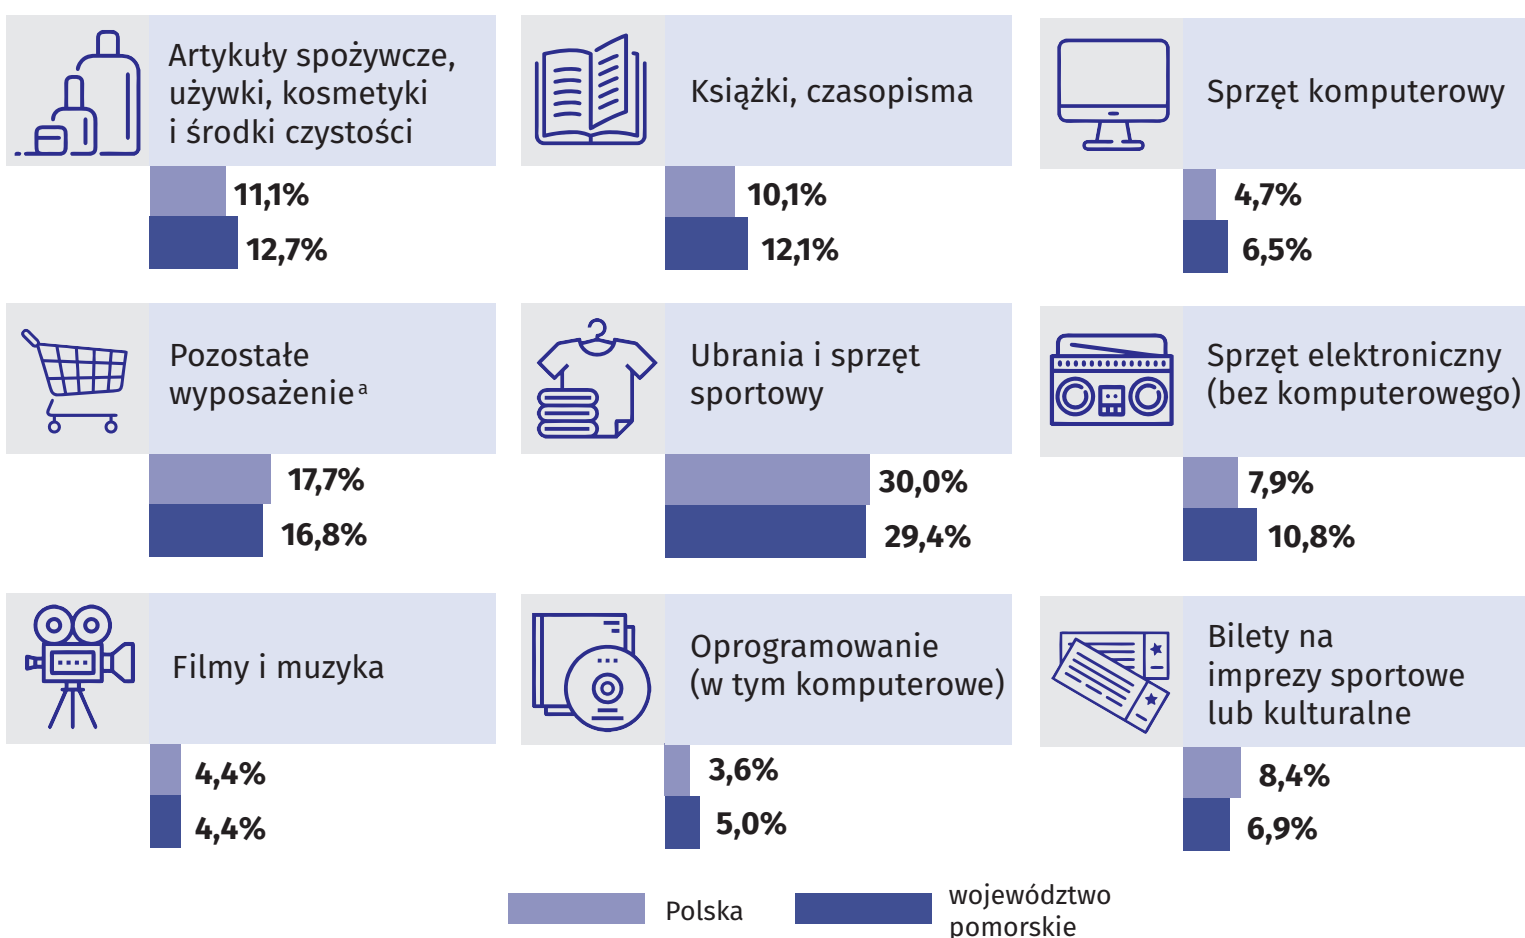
Artykuły spożywcze, używki, kosmetyki i środki czystości

11,1%

12,7%

Książki, czasopisma

10,1%

12,1%

Sprzęt komputerowy

4,7%

6,5%

Pozostałe wyposażenie$^{a}$

17,7%

16,8%

Ubrania i sprzęt sportowy

30,0%

29,4%

Sprzęt elektroniczny (bez komputerowego)

7,9%

10,8%

Filmy i muzyka

4,4%

4,4%

Oprogramowanie (w tym komputerowe)

3,6%

5,0%

Bilety na imprezy sportowe lub kulturalne

8,4%

6,9%

Polska

województwo pomorskie